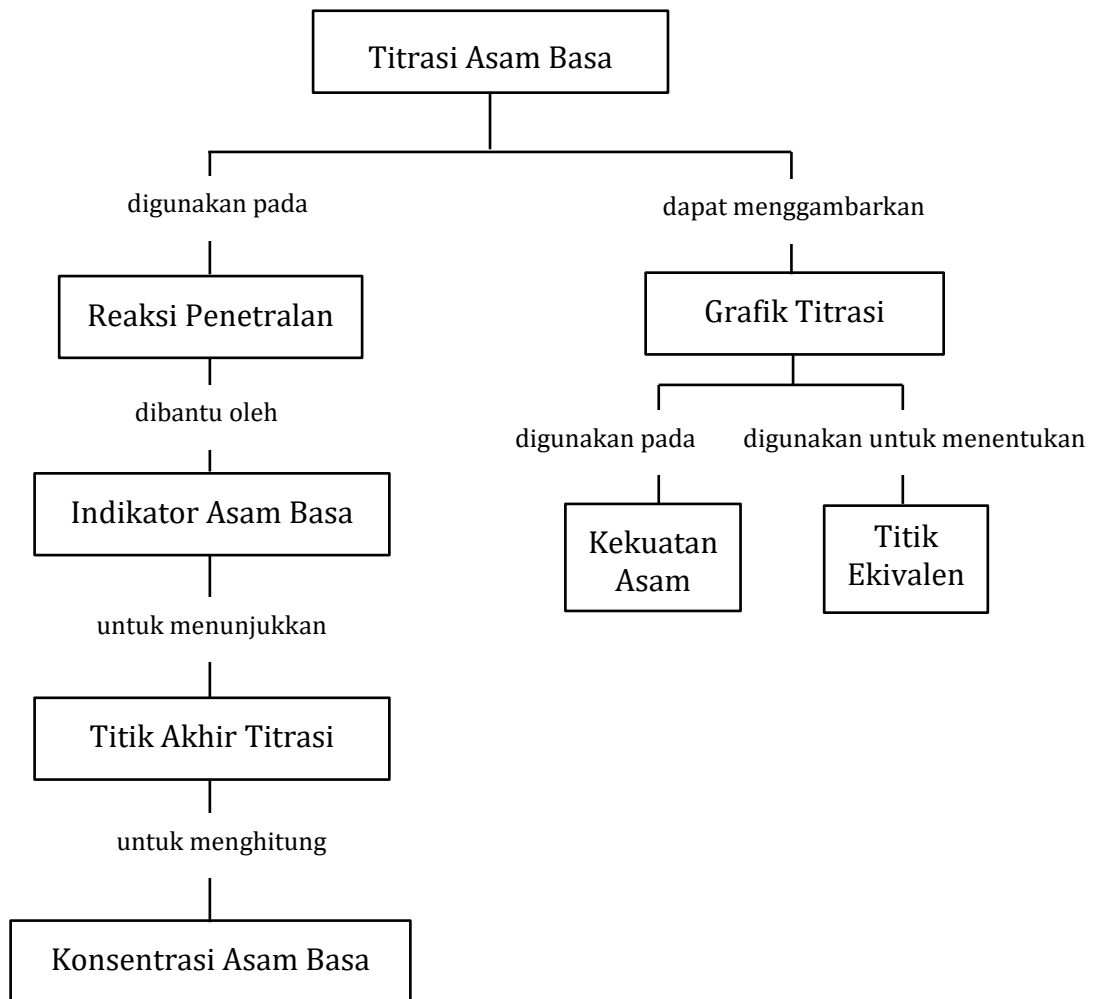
Titrasi Asam Basa

digunakan pada

Reaksi Penetralan

dibantu oleh

Indikator Asam Basa

untuk menunjukkan

Titik Akhir Titrasi

untuk menghitung

Konsentrasi Asam Basa

dapat menggambarkan

Grafik Titrasi

digunakan pada

Kekuatan Asam

digunakan untuk menentukan

Titik Ekivalen